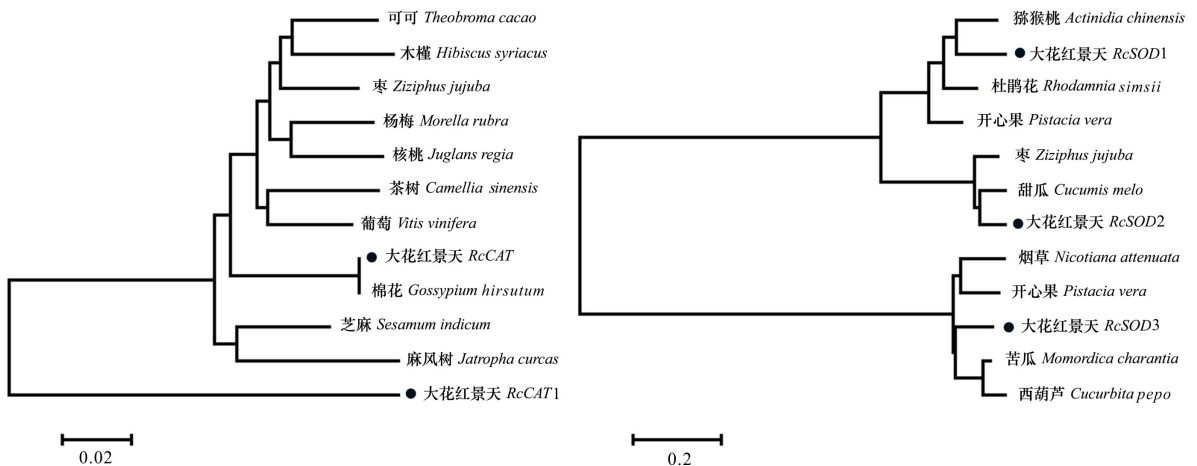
可可 *Theobroma cacao*
木槿 *Hibiscus syriacus*
枣 *Ziziphus jujuba*
杨梅 *Morella rubra*
核桃 *Juglans regia*
茶树 *Camellia sinensis*
葡萄 *Vitis vinifera*
● 大花红景天 *RcCAT*
棉花 *Gossypium hirsutum*
芝麻 *Sesamum indicum*
麻风树 *Jatropha curcas*
● 大花红景天 *RcCAT*1

0.02

猕猴桃 *Actinidia chinensis*
● 大花红景天 *RcSOD*1
杜鹃花 *Rhodamnia simsii*
开心果 *Pistacia vera*
枣 *Ziziphus jujuba*
甜瓜 *Cucumis melo*
● 大花红景天 *RcSOD*2
烟草 *Nicotiana attenuata*
开心果 *Pistacia vera*
● 大花红景天 *RcSOD*3
苦瓜 *Momordica charantia*
西葫芦 *Cucurbita pepo*

0.2